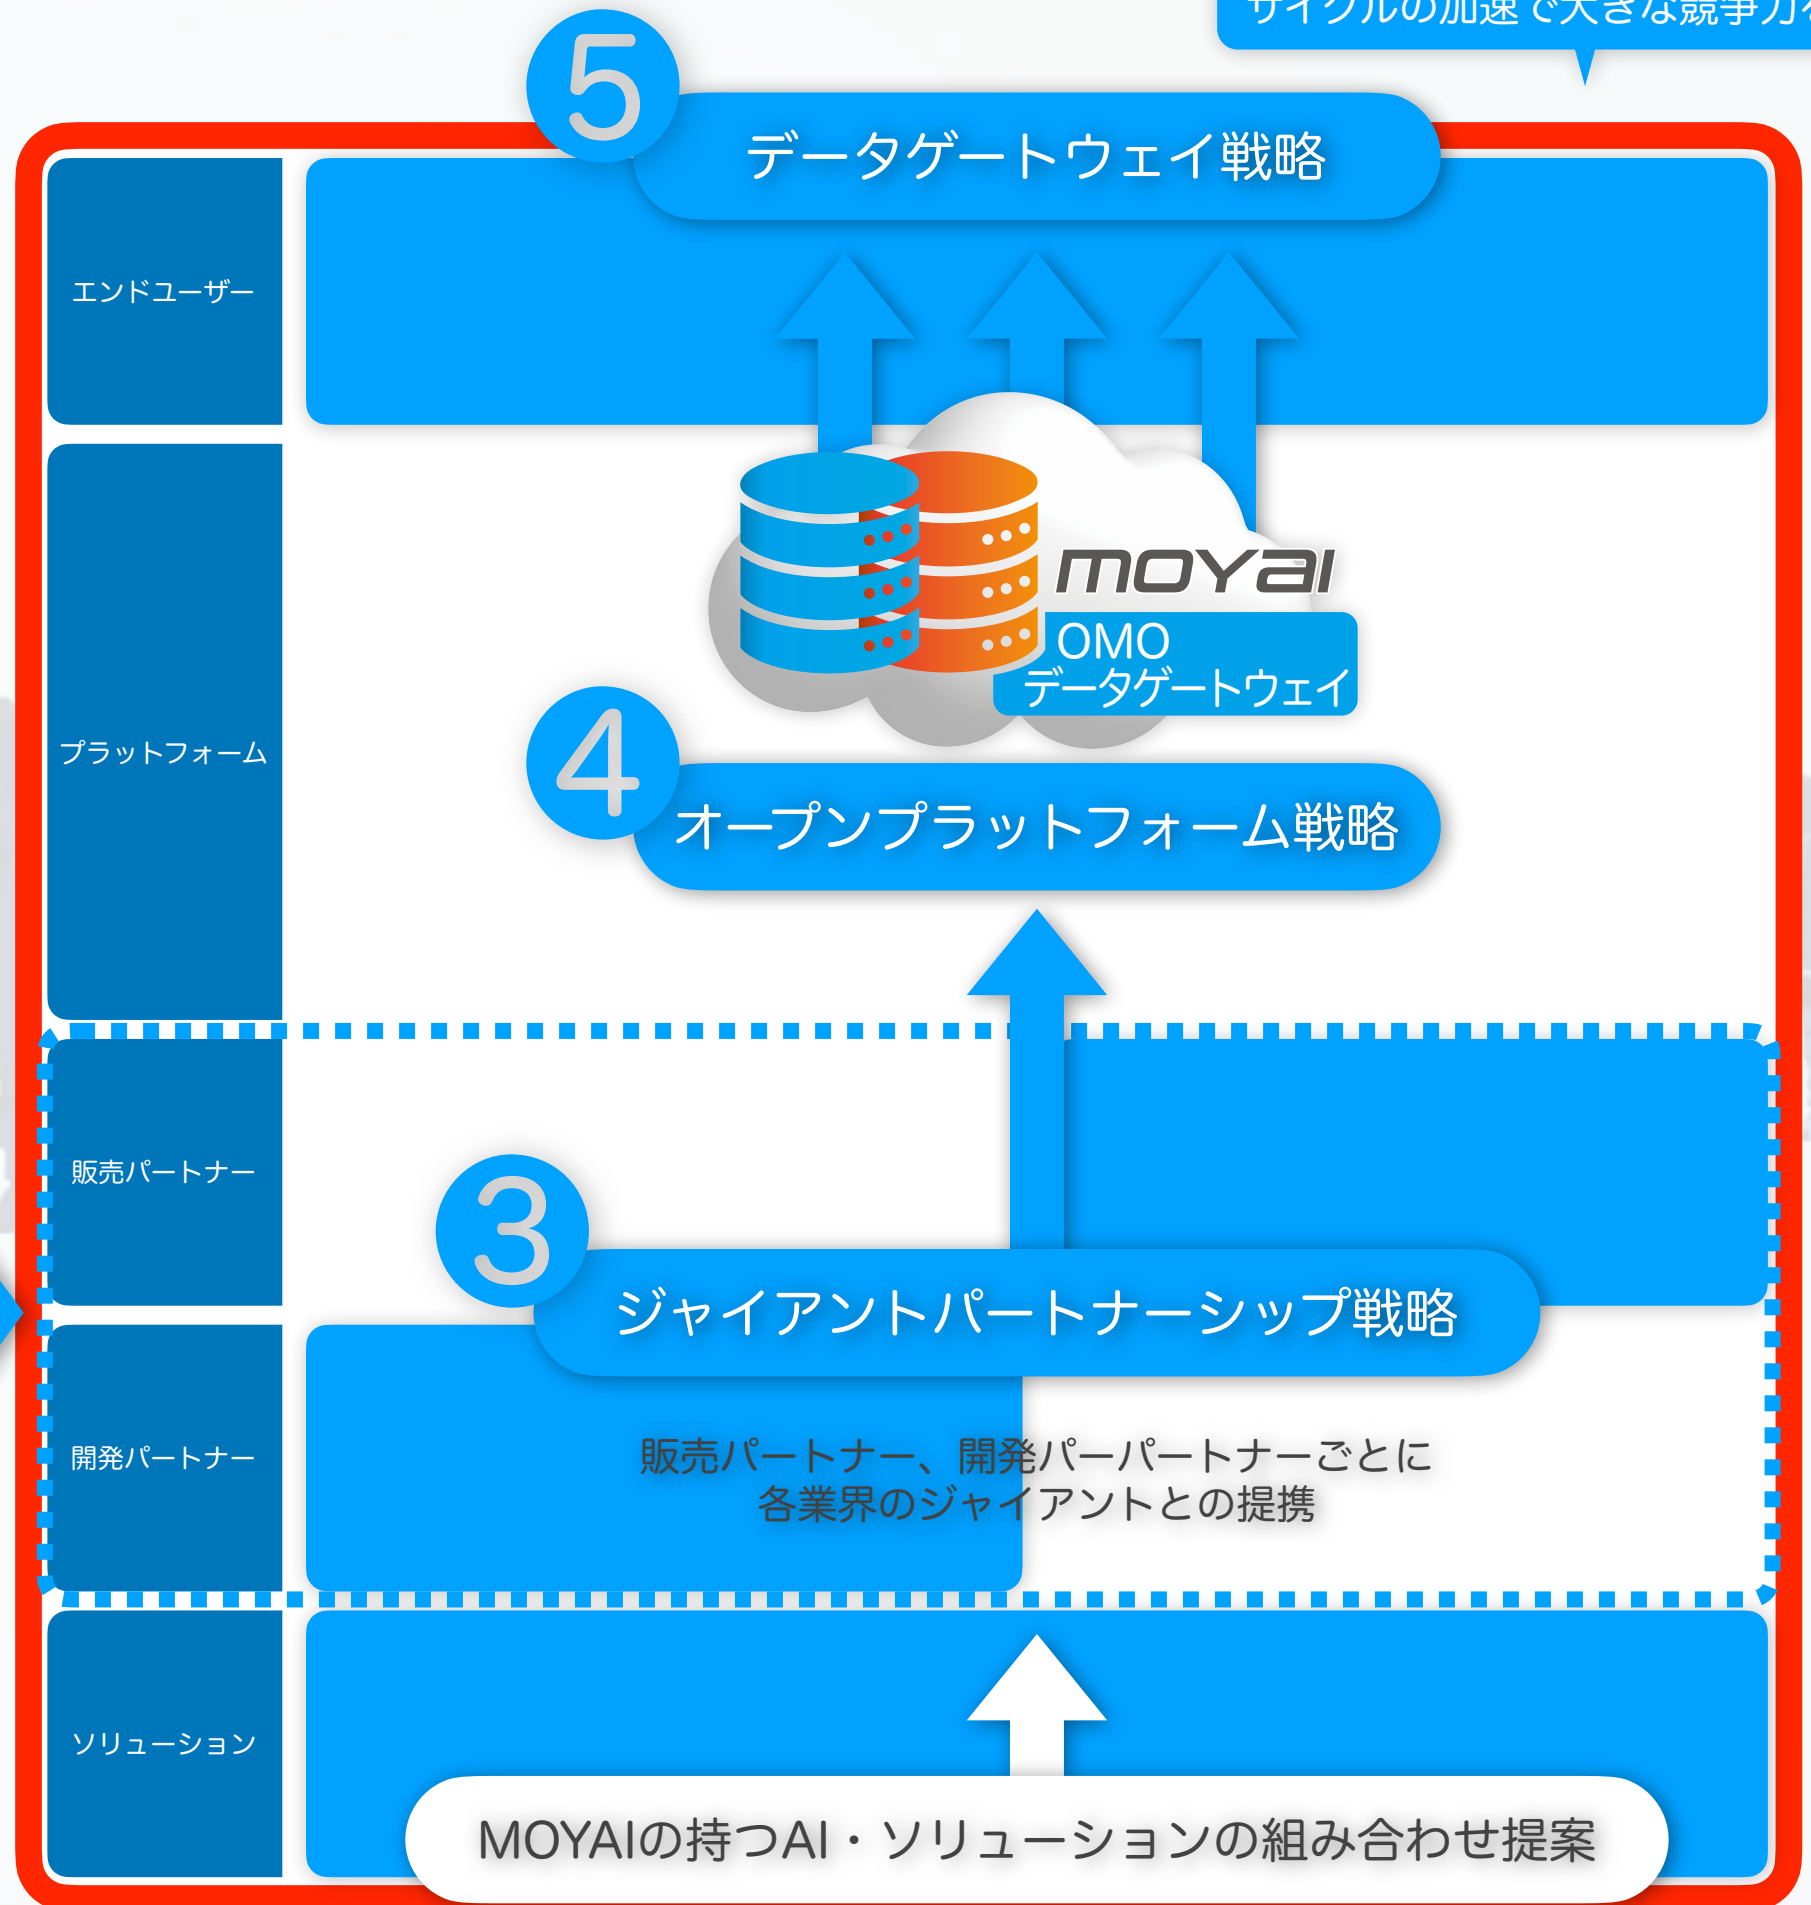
サイクルの加速で大きな競争力

5

データゲートウェイ戦略

エンドユーザー

moyai

OMO
データゲートウェイ

プラットフォーム

4

オープンプラットフォーム戦略

販売パートナー

3

ジャイアントパートナーシップ戦略

開発パートナー

販売パートナー、開発パーパートナーごとに
各業界のジャイアントとの提携

ソリューション

MOYAIの持つAI・ソリューションの組み合わせ提案